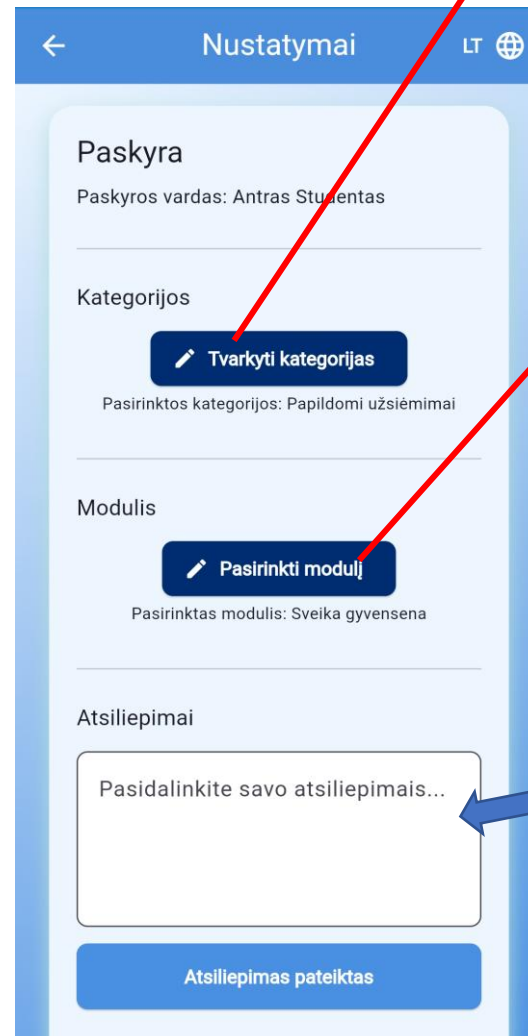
Nustatymai LT

Paskyra

Paskyros vardas: Antras Studentas

Kategorijos

Tvarkyti kategorijas

Pasirinktos kategorijos: Papildomi užsiėmimai

Modulis

Pasirinkti modulį

Pasirinktas modulis: Sveika gyvensena

Atsiliepimai

Pasidalinkite savo atsiliepimais...

Atsiliepimas pateiktas